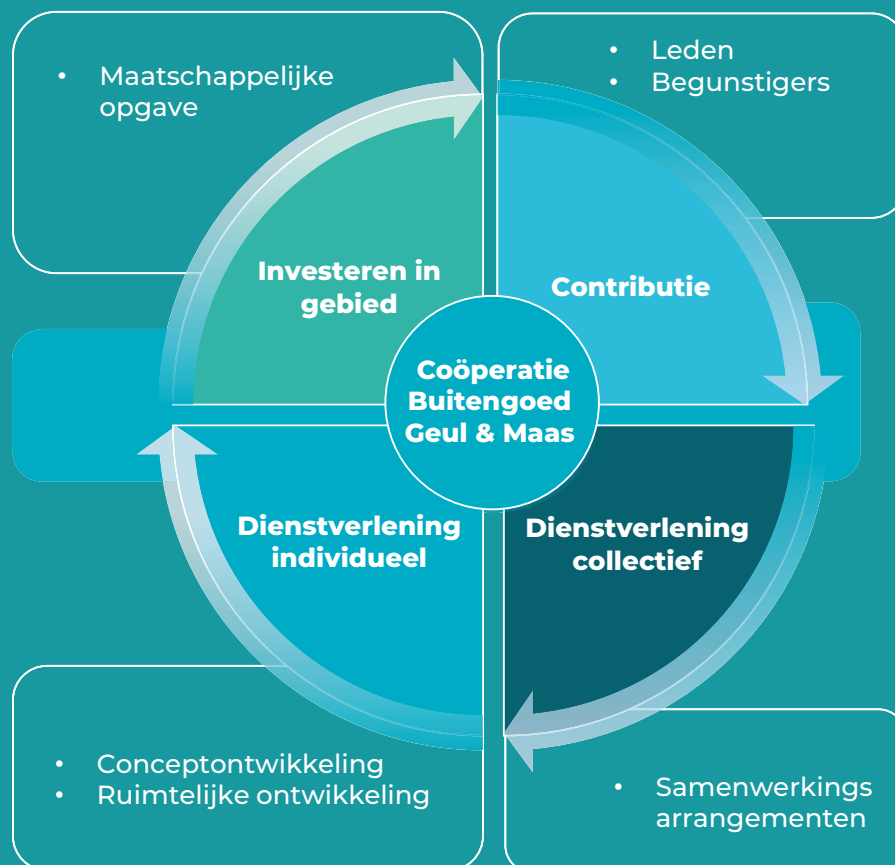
• Maatschappelijke opgave

• Leden
• Begunstigers

Investeren in gebied

Contributie

Coöperatie Buitengoed Geul & Maas

Dienstverlening individueel

Dienstverlening collectief

• Conceptontwikkeling
• Ruimtelijke ontwikkeling

• Samenwerkings arrangementen